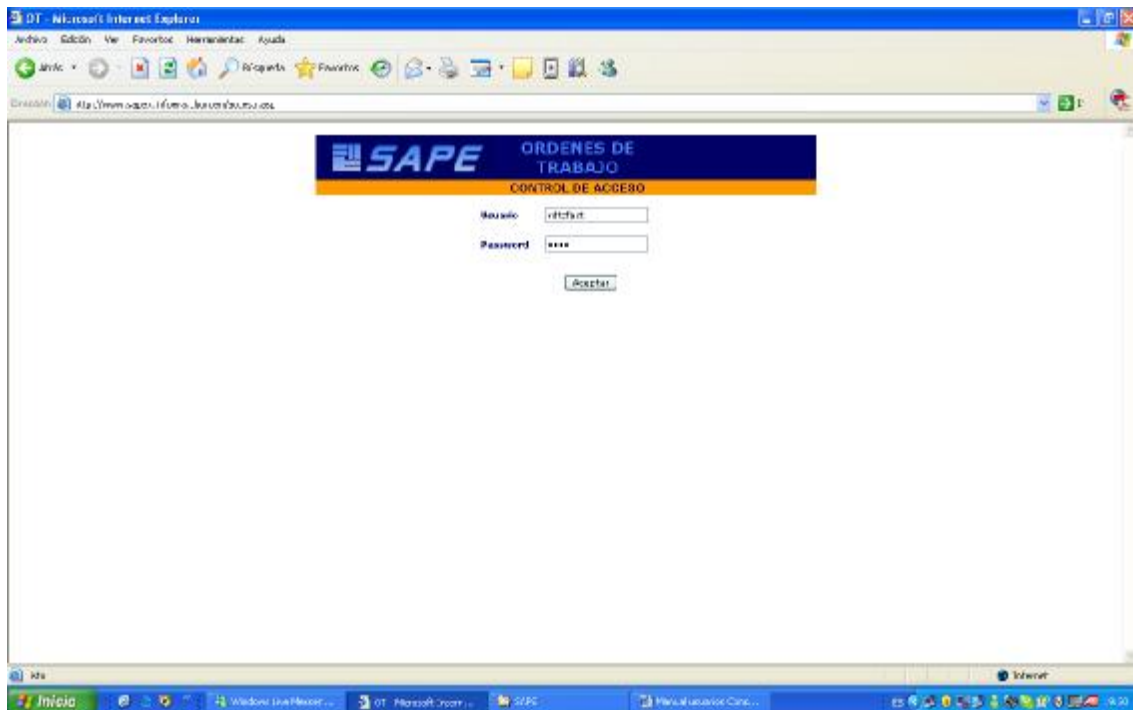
OT - Microsoft Internet Explorer

Archivo Edición Ver Favoritos Herramientas Ayuda

Atrás Búsqueda Favoritos

Dirección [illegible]

SAPE ORDENES DE TRABAJO

CONTROL DE ACCESO

Usuario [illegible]

Password ••••

Aceptar

Listo

Internet

Inicio Windows Live Messen... OT - Microsoft Intern... SAPE Manual usuarios Clie...